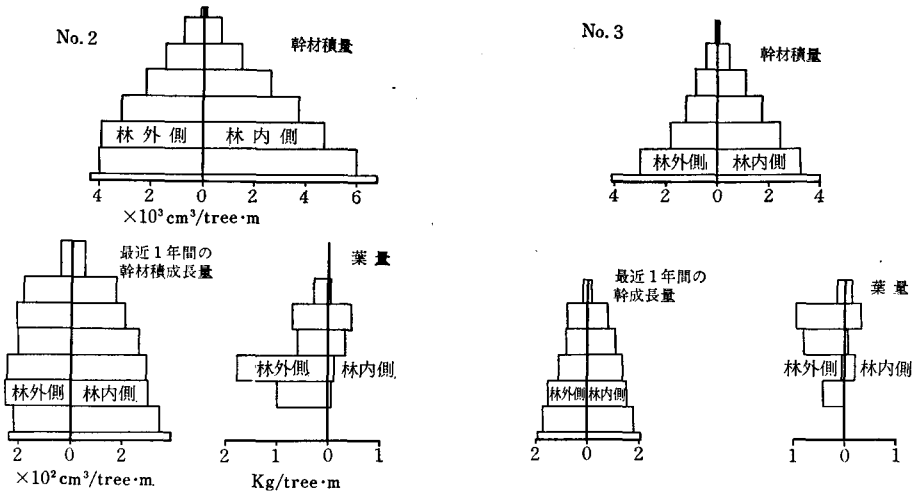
No. 2

幹材積量

林外側　林内側

4　2　0　2　4　6

$\times 10^3$ cm$^3$/tree·m

最近1年間の幹材積成長量

林外側　林内側

2　0　2

$\times 10^2$ cm$^3$/tree·m.

葉量

林外側　林内側

2　1　0　1

Kg/tree·m

No. 3

幹材積量

林外側　林内側

4　2　0　2　4

最近1年間の幹成長量

林外側林内側

2　0　2

葉量

林外側　林内側

1　0　1